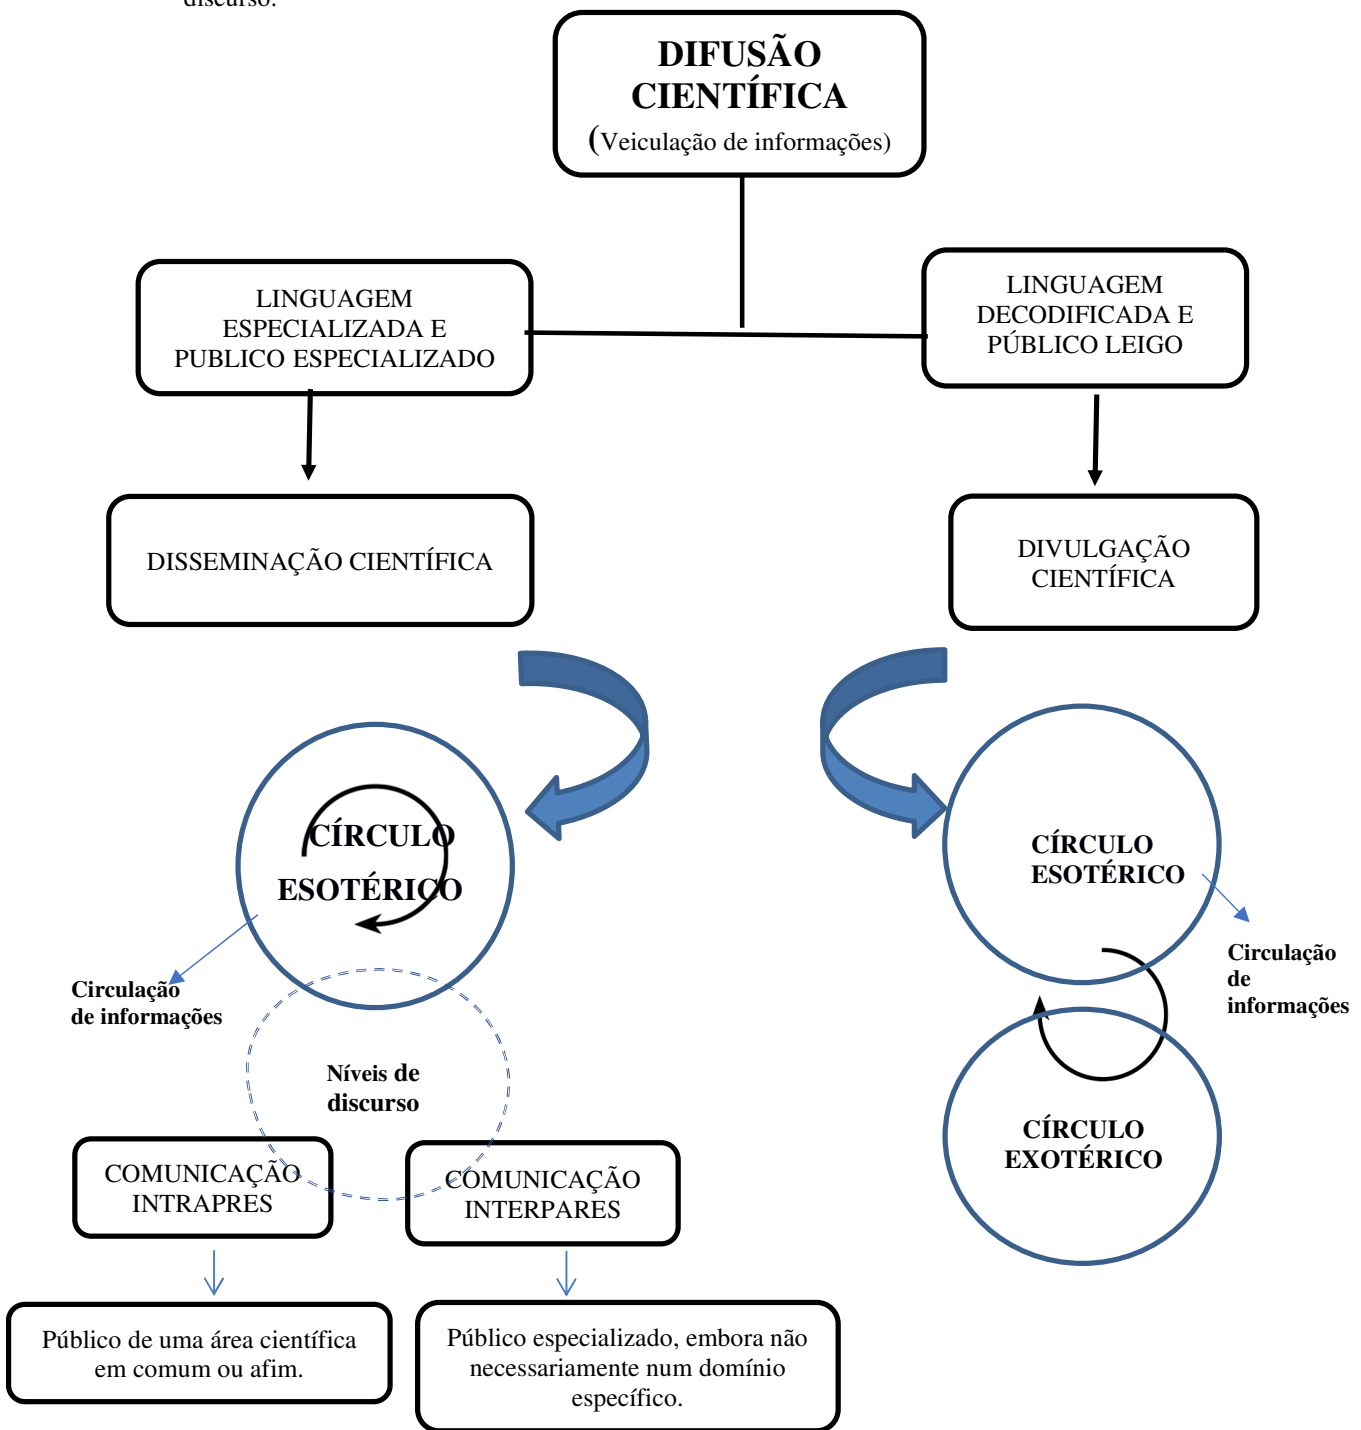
DIFUSÃO CIENTÍFICA
(Veiculação de informações)

LINGUAGEM ESPECIALIZADA E PUBLICO ESPECIALIZADO

LINGUAGEM DECODIFICADA E PÚBLICO LEIGO

DISSEMINAÇÃO CIENTÍFICA

DIVULGAÇÃO CIENTÍFICA

CÍRCULO ESOTÉRICO

Circulação de informações

Níveis de discurso

COMUNICAÇÃO INTRAPRES

COMUNICAÇÃO INTERPARES

Público de uma área científica em comum ou afim.

Público especializado, embora não necessariamente num domínio específico.

CÍRCULO ESOTÉRICO

Circulação de informações

CÍRCULO EXOTÉRICO